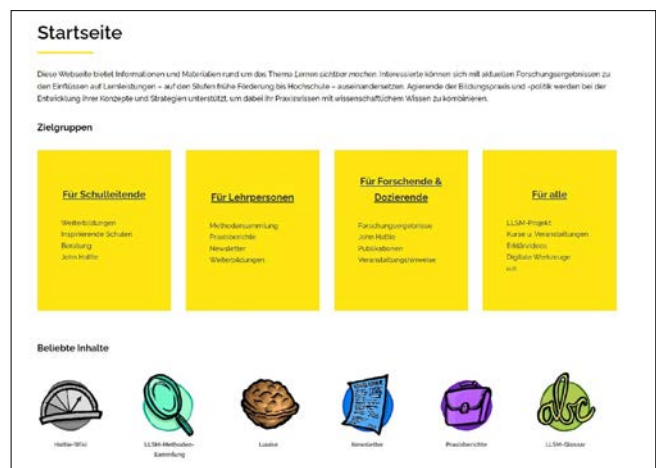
Startseite

Diese Webseite bietet Informationen und Materialien rund um das Thema Lernen sichtbar machen. Interessierte können sich mit aktuellen Forschungsergebnissen zu den Einflüssen auf Lernleistungen – auf den Stufen frühe Förderung bis Hochschule – auseinandersetzen. Agierende der Bildungspraxis und -politik werden bei der Entwicklung ihrer Konzepte und Strategien unterstützt, um dabei ihr Praxiswissen mit wissenschaftlichem Wissen zu kombinieren.

Zielgruppen

Für Schulleitende

Weiterbildungen
Inspirierende Schulen
Beratung
John Hattie

Für Lehrpersonen

Methodensammlung
Praxisberichte
Newsletter
Weiterbildungen

Für Forschende & Dozierende

Forschungsergebnisse
John Hattie
Publikationen
Veranstaltungshinweise

Für alle

LLSM-Projekt
Kurse u. Veranstaltungen
Erklärvideos
Digitale Werkzeuge
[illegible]

Beliebte Inhalte

Hattie-Wiki

LLSM-Methoden-Sammlung

Lupe

Newsletter

Praxisberichte

LLSM-Glossar